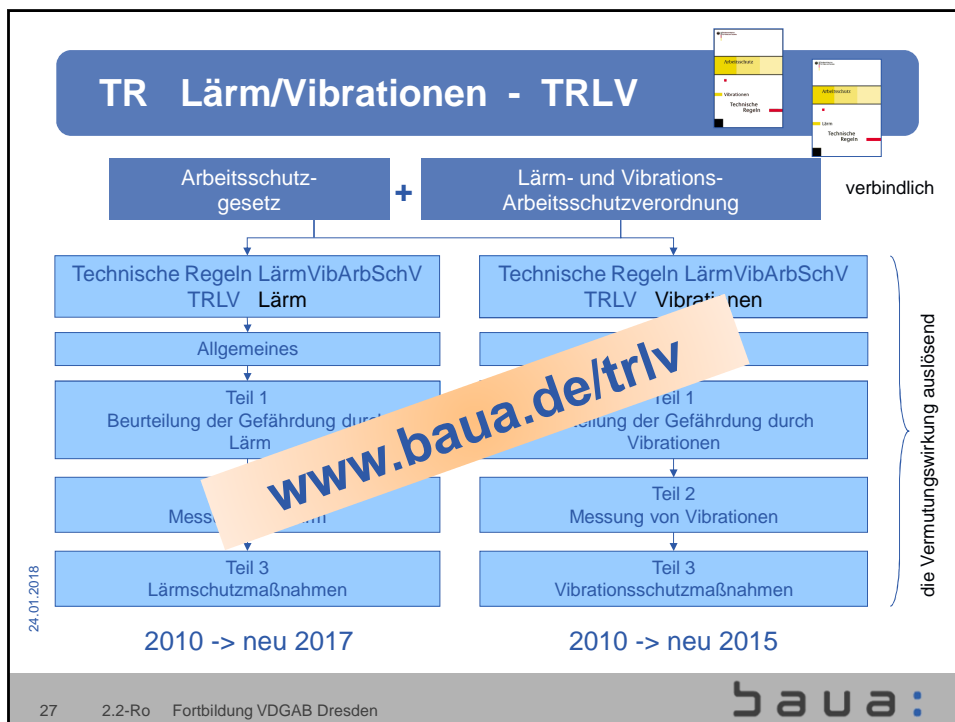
TR Lärm/Vibrationen - TRLV

Arbeitsschutz
Vibrationen
Technische Regeln

Arbeitsschutz
Lärm
Technische Regeln

Arbeitsschutzgesetz

+

Lärm- und Vibrations-Arbeitsschutzverordnung

verbindlich

Technische Regeln LärmVibArbSchV
TRLV Lärm

Allgemeines

Teil 1
Beurteilung der Gefährdung durch Lärm

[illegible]
Messung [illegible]

Teil 3
Lärmschutzmaßnahmen

2010 -> neu 2017

Technische Regeln LärmVibArbSchV
TRLV Vibrationen

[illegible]

Teil 1
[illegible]teilung der Gefährdung durch Vibrationen

Teil 2
Messung von Vibrationen

Teil 3
Vibrationsschutzmaßnahmen

2010 -> neu 2015

die Vermutungswirkung auslösend

www.baua.de/trlv

24.01.2018

27 2.2-Ro Fortbildung VDGAB Dresden

baua: